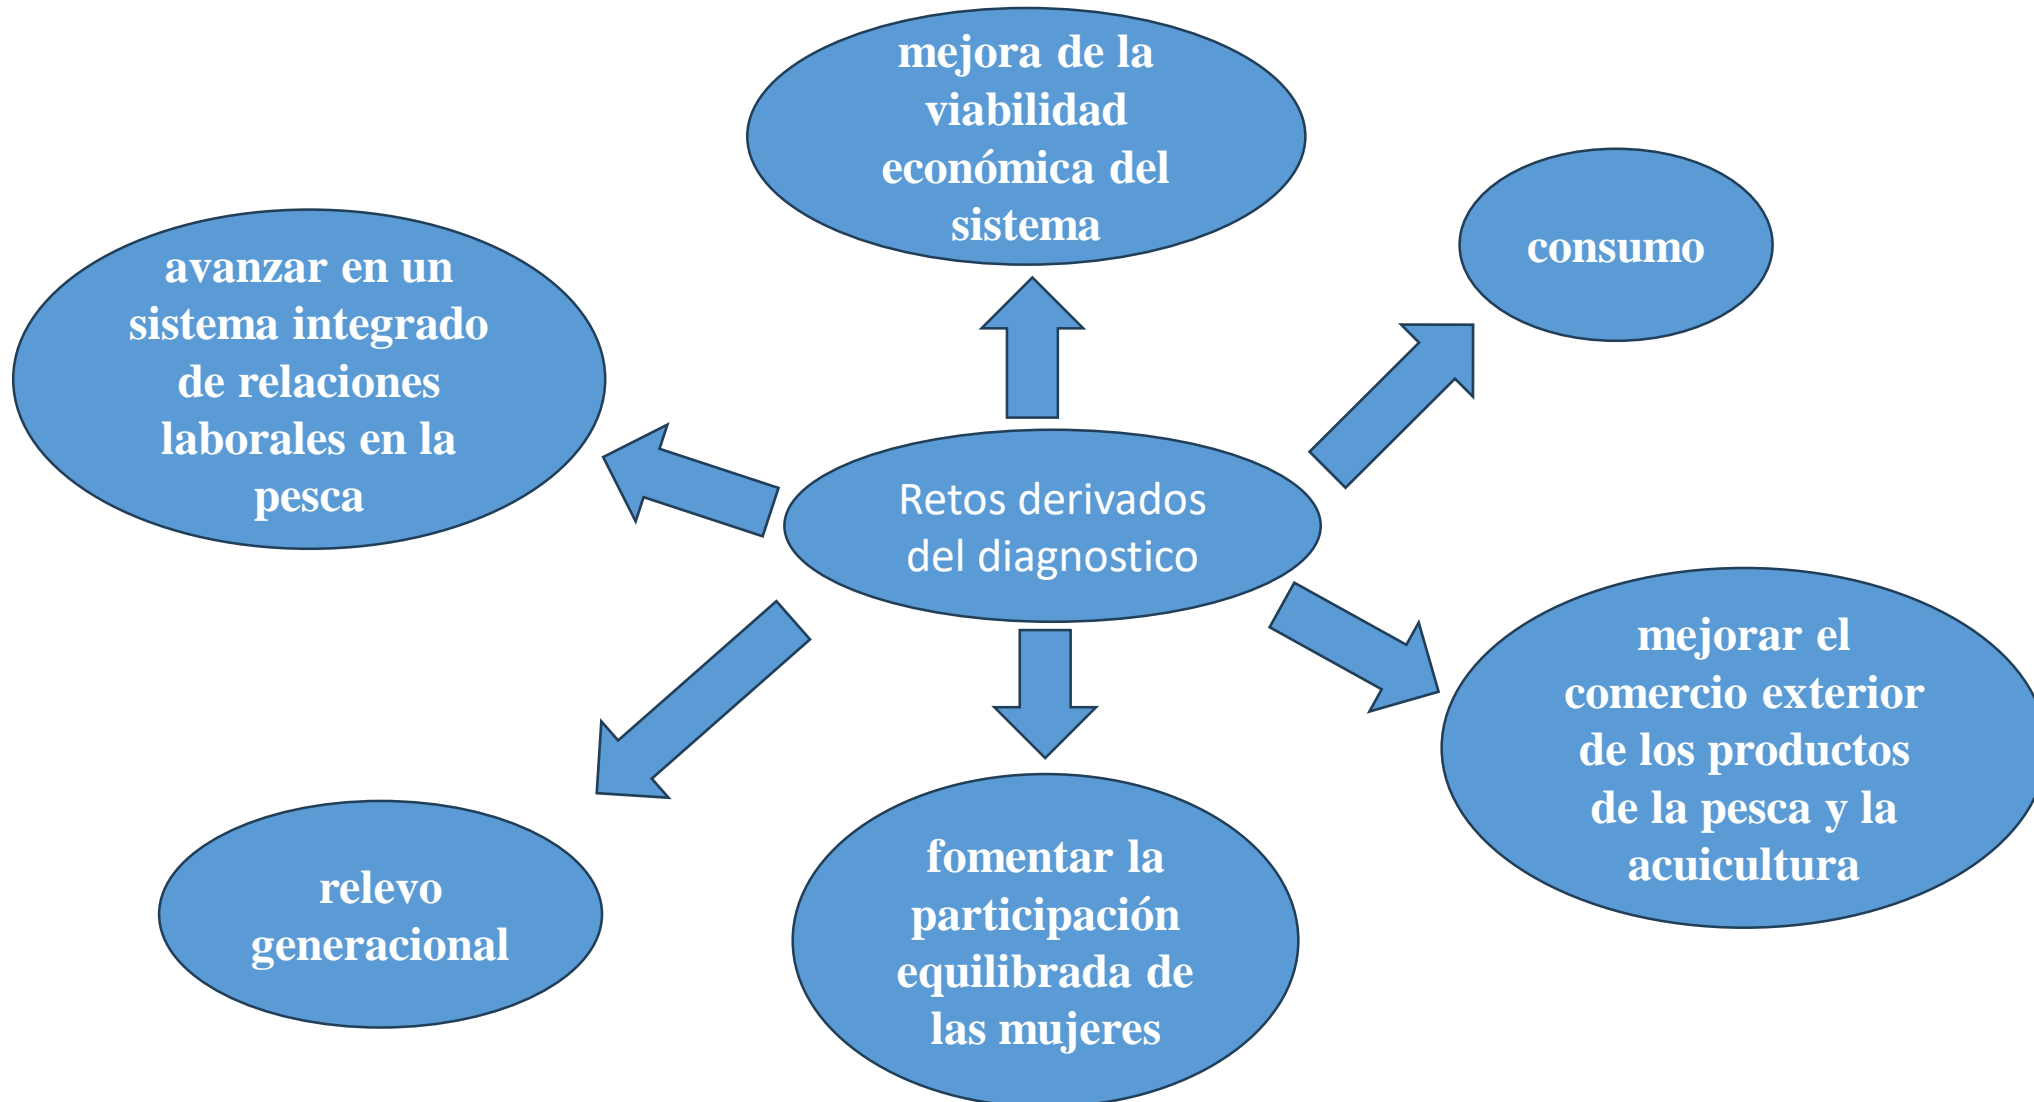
Retos derivados del diagnostico

mejora de la viabilidad económica del sistema

consumo

avanzar en un sistema integrado de relaciones laborales en la pesca

mejorar el comercio exterior de los productos de la pesca y la acuicultura

relevo generacional

fomentar la participación equilibrada de las mujeres